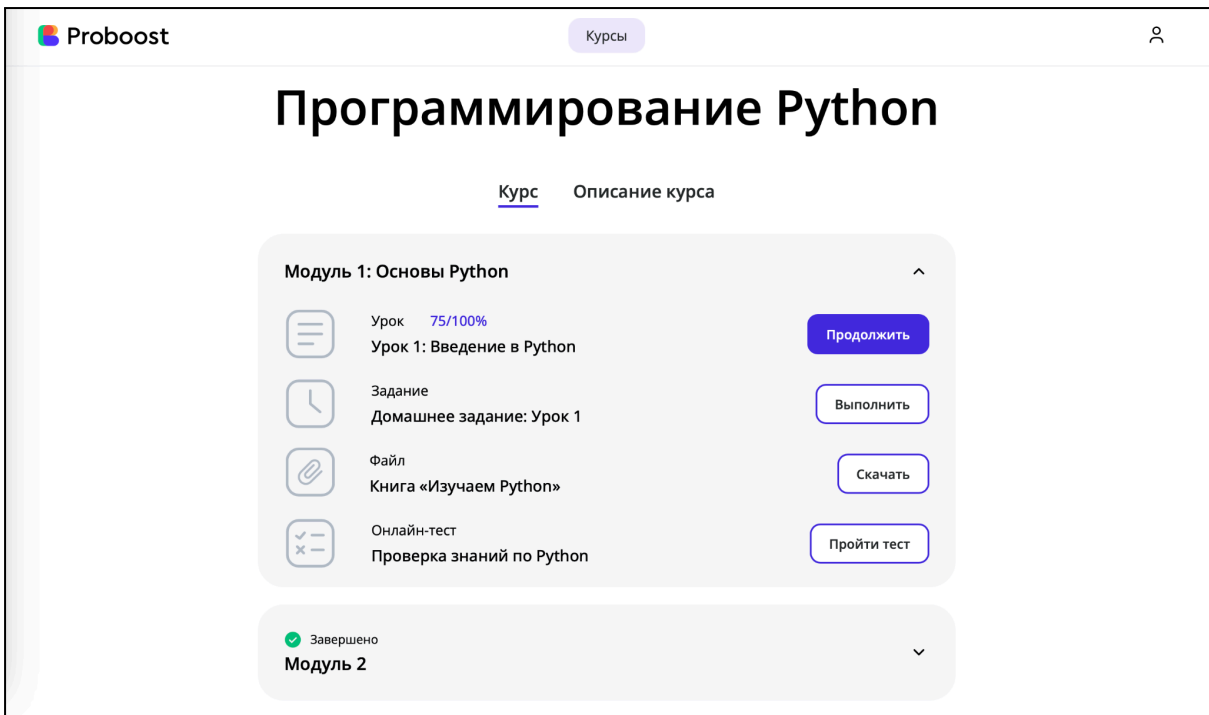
Proboost

Курсы

Программирование Python

Курс Описание курса

Модуль 1: Основы Python

Урок 75/100%
Урок 1: Введение в Python
Продолжить

Задание
Домашнее задание: Урок 1
Выполнить

Файл
Книга «Изучаем Python»
Скачать

Онлайн-тест
Проверка знаний по Python
Пройти тест

Завершено
Модуль 2